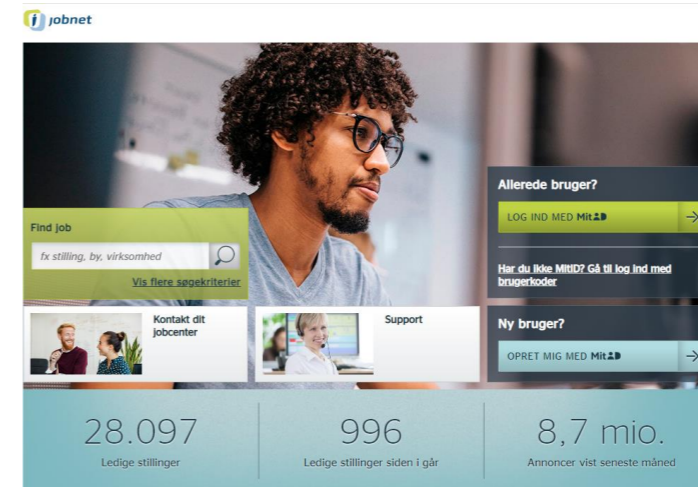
jobnet

Find job

fx stilling, by, virksomhed

Vis flere søgekriterier

Kontakt dit jobcenter

Support

Allerede bruger?

LOG IND MED MitID

Har du ikke MitID? Gå til log ind med brugerkoder

Ny bruger?

OPRET MIG MED MitID

28.097
Ledige stillinger

996
Ledige stillinger siden i går

8,7 mio.
Annoncer vist seneste måned